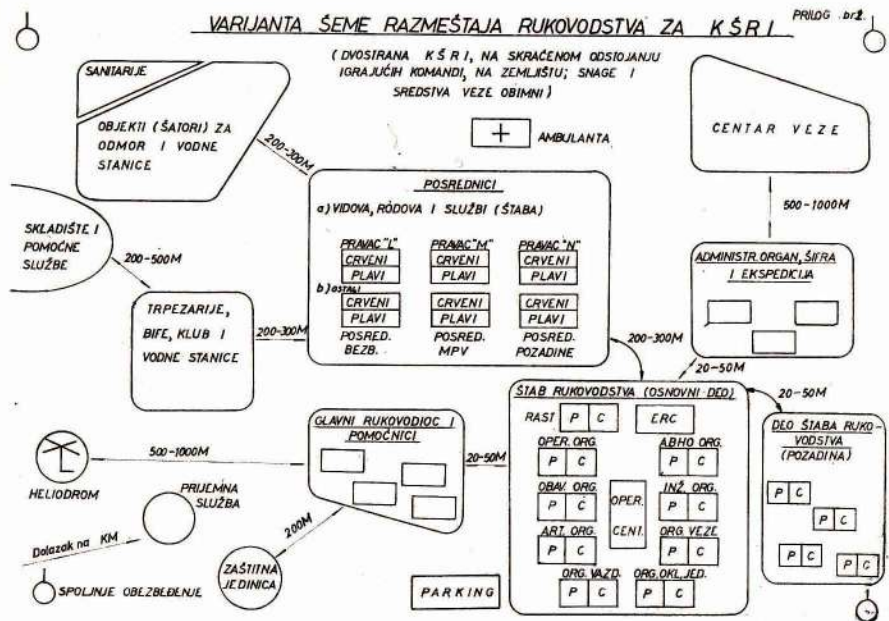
VARIJANTA ŠEME RAZMEŠTAJA RUKOVODSTVA ZA KŠRI

PRILOG br.2.

(DVOSTRANA KŠRI, NA SKRAĆENOM ODSTOJANJU IGRAJUĆIH KOMANDI, NA ZEMLJIŠTU; SNAGE I SREDSTVA VEZE OBIMNI)

SANITARIJE

OBJEKTI (ŠATORI) ZA ODMOR I VODNE STANICE

200-300M

AMBULANTA

CENTAR VEZE

500-1000M

SKLADIŠTE I POMOĆNE SLUŽBE

200-500M

POSREDNICI

a) VIDOVA, RODOVA I SLUŽBI (ŠTABA)

PRAVAC "L"
CRVENI
PLAVI

PRAVAC "M"
CRVENI
PLAVI

PRAVAC "N"
CRVENI
PLAVI

b) ostali

CRVENI
PLAVI
POSRED. BEZB.

CRVENI
PLAVI
POSRED. MPV

CRVENI
PLAVI
POSRED. POZADINE

TRPEZARIJE, BIFE, KLUB I VODNE STANICE

200-300M

ADMINISTR. ORGAN, ŠIFRA I EKSPEDICIJA

200-300M

20-50M

20-50M

ŠTAB RUKOVODSTVA (OSNOVNI DEO)

RASI P C

ERC

OPER. ORG. P C

ABHO ORG. P C

OBAV. ORG. P C

OPER. CENT.

INŽ. ORG. P C

ART. ORG. P C

ORG. VEZE P C

ORG. VAZD. P C

ORG. OKL. JED. P C

DEO ŠTABA RUKOVODSTVA (POZADINA)

P C
P C
P C
P C

GLAVNI RUKOVODIOC I POMOĆNICI

20-50M

500-1000M

HELIODROM

PRIJEMNA SLUŽBA

200M

Dolazak na KM

ZAŠTITNA JEDINICA

SPOLJNJE OBEZBEĐENJE

PARKING